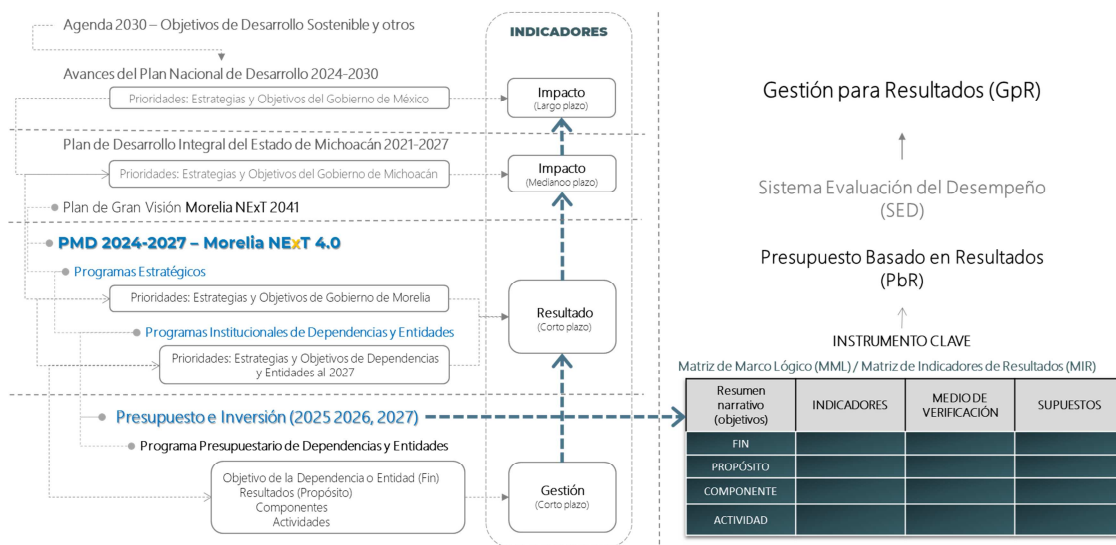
Agenda 2030 – Objetivos de Desarrollo Sostenible y otros

Avances del Plan Nacional de Desarrollo 2024-2030

Prioridades: Estrategias y Objetivos del Gobierno de México

Plan de Desarrollo Integral del Estado de Michoacán 2021-2027

Prioridades: Estrategias y Objetivos del Gobierno de Michoacán

Plan de Gran Visión Morelia NExT 2041

PMD 2024-2027 – Morelia NExT 4.0

Programas Estratégicos

Prioridades: Estrategias y Objetivos de Gobierno de Morelia

Programas Institucionales de Dependencias y Entidades

Prioridades: Estrategias y Objetivos de Dependencias y Entidades al 2027

Presupuesto e Inversión (2025 2026, 2027)

Programa Presupuestario de Dependencias y Entidades

Objetivo de la Dependencia o Entidad (Fin)
Resultados (Propósito)
Componentes
Actividades

INDICADORES

Impacto
(Largo plazo)

Impacto
(Medianoo plazo)

Resultado
(Corto plazo)

Gestión
(Corto plazo)

Gestión para Resultados (GpR)

Sistema Evaluación del Desempeño (SED)

Presupuesto Basado en Resultados (PbR)

INSTRUMENTO CLAVE

Matriz de Marco Lógico (MML) / Matriz de Indicadores de Resultados (MIR)

| Resumen narrativo (objetivos) | INDICADORES | MEDIO DE VERIFICACIÓN | SUPUESTOS |
|---|---|---|---|
| FIN | | | |
| PROPÓSITO | | | |
| COMPONENTE | | | |
| ACTIVIDAD | | | |